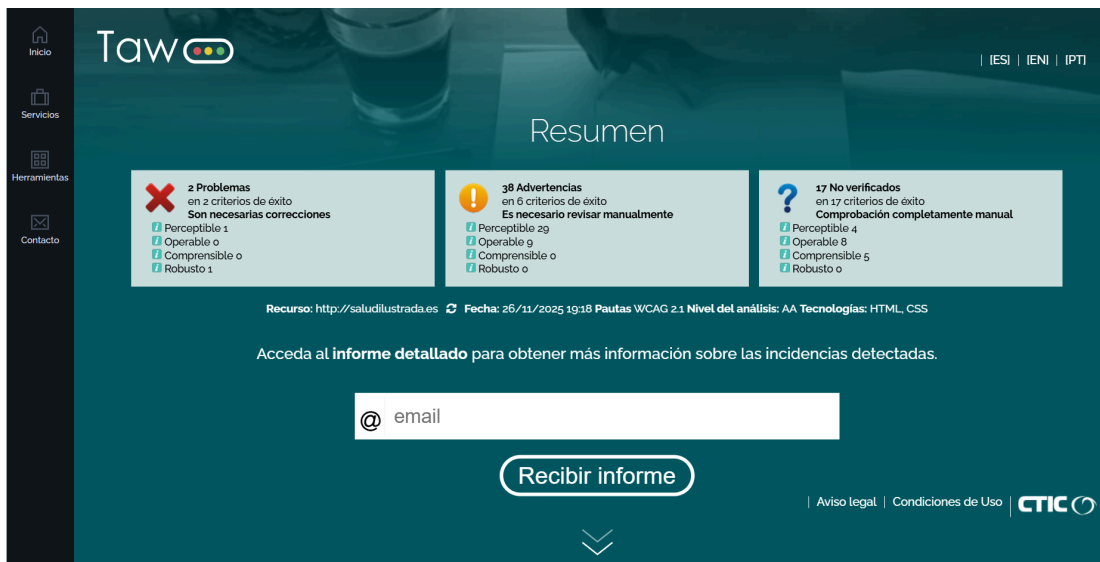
Inicio

Servicios

Herramientas

Contacto

Taw

| [ES] | [EN] | [PT]

Resumen

2 Problemas
en 2 criterios de éxito
Son necesarias correcciones
Perceptible 1
Operable 0
Comprensible 0
Robusto 1

38 Advertencias
en 6 criterios de éxito
Es necesario revisar manualmente
Perceptible 29
Operable 9
Comprensible 0
Robusto 0

17 No verificados
en 17 criterios de éxito
Comprobación completamente manual
Perceptible 4
Operable 8
Comprensible 5
Robusto 0

Recurso: http://saludilustrada.es Fecha: 26/11/2025 19:18 Pautas WCAG 2.1 Nivel del análisis: AA Tecnologías: HTML, CSS

Acceda al informe detallado para obtener más información sobre las incidencias detectadas.

@ email

Recibir informe

| Aviso legal | Condiciones de Uso | CTIC